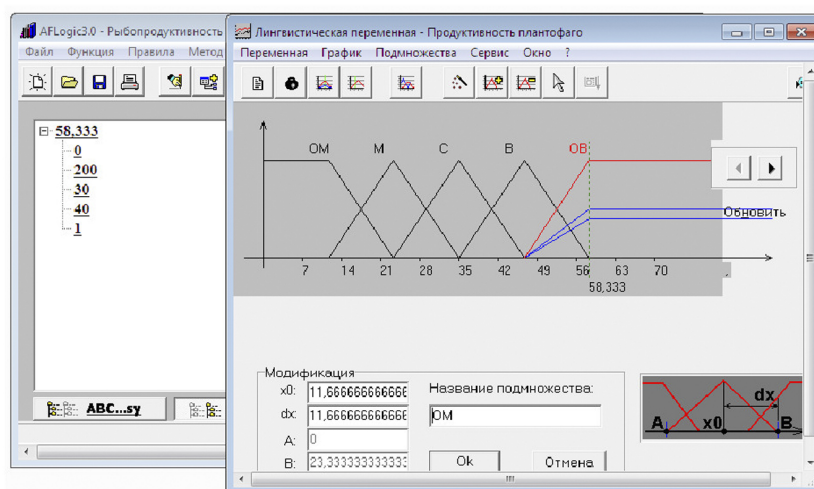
AFLogic3.0 - Рыбопродуктивность
Файл Функция Правила Метод

58,333
0
200
30
40
1

ABC...sy

Лингвистическая переменная - Продуктивность плантофаго
Переменная График Подмножества Сервис Окно ?

ОМ М С В ОВ
7 14 21 28 35 42 49 56 63 70
58,333

Обновить

Модификация
x0: 11,66666666666
dx: 11,66666666666
A: 0
B: 23,33333333333

Название подмножества:
ОМ

Ok
Отмена

A x0 dx B